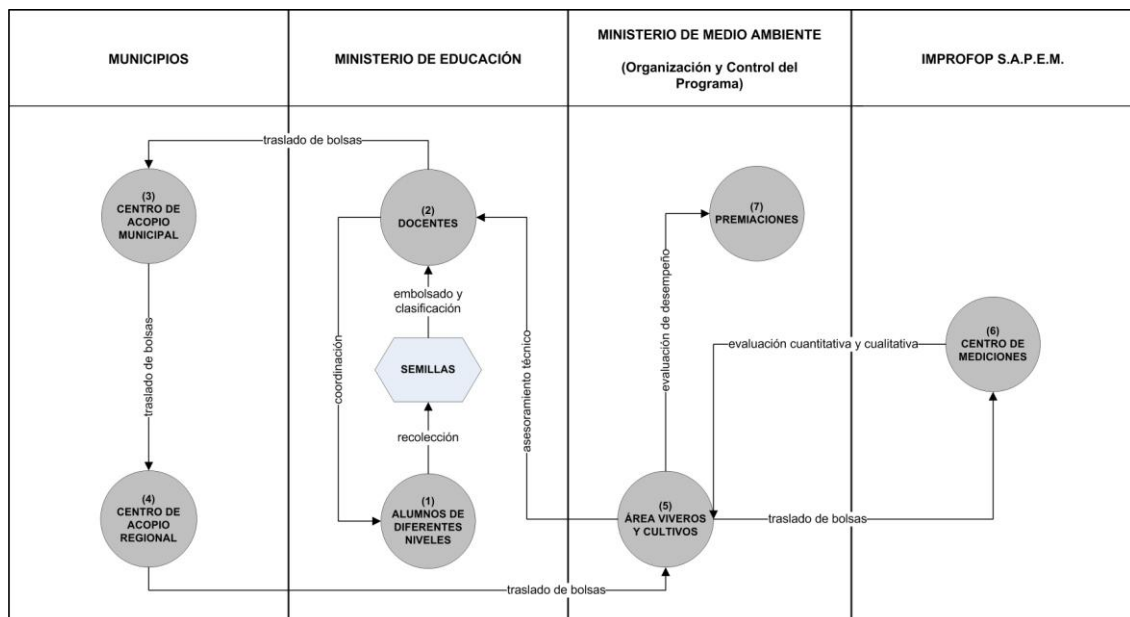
MUNICIPIOS

MINISTERIO DE EDUCACIÓN

MINISTERIO DE MEDIO AMBIENTE

(Organización y Control del Programa)

IMPROFOP S.A.P.E.M.

traslado de bolsas

(3) CENTRO DE ACOPIO MUNICIPAL

(2) DOCENTES

(7) PREMIACIONES

embolsado y clasificación

evaluación de desempeño

traslado de bolsas

coordinación

asesoramiento técnico

SEMILLAS

evaluación cuantitativa y cualitativa

(6) CENTRO DE MEDICIONES

recolección

(4) CENTRO DE ACOPIO REGIONAL

(1) ALUMNOS DE DIFERENTES NIVELES

(5) ÁREA VIVEROS Y CULTIVOS

traslado de bolsas

traslado de bolsas